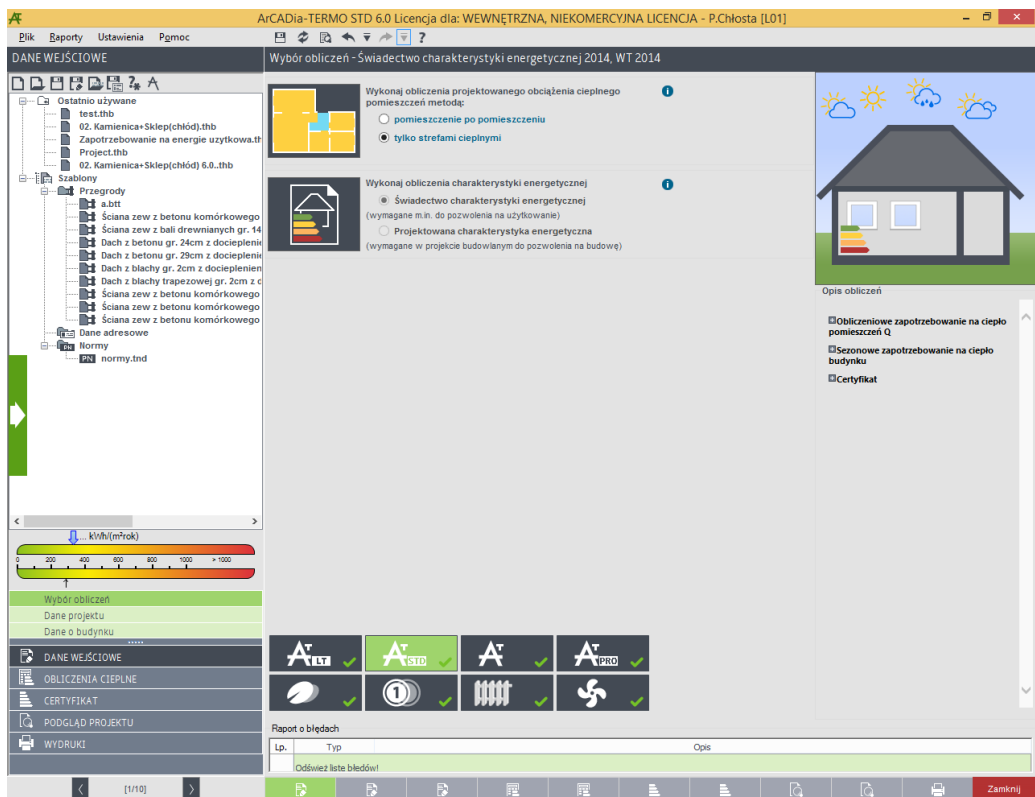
ArCADia-TERMO STD 6.0 Licencja dla: WEWNĘTRZNA, NIEKOMERCYJNA LICENCJA - P.Chłosta [L01]

Plik Raporty Ustawienia Pomoc

DANE WEJŚCIOWE

Ostatnio używane
test.thb
02. Kamienica+Sklep(chłód).thb
Zapotrzebowanie na energie uzytkowa.th
Project.thb
02. Kamienica+Sklep(chłód) 6.0..thb
Szablony
Przegrody
a.btt
Ściana zew z betonu komórkowego
Ściana zew z bali drewnianych gr. 14
Dach z betonu gr. 24cm z dociepleni
Dach z betonu gr. 29cm z docieplen
Dach z blachy gr. 2cm z dociepleni
Dach z blachy trapezowej gr. 2cm z c
Ściana zew z betonu komórkowego
Ściana zew z betonu komórkowego
Ściana zew z betonu komórkowego
Dane adresowe
Normy
PN normy.tnd

... kWh/(m²rok)
0 200 400 600 800 1000 > 1000

Wybór obliczeń
Dane projektu
Dane o budynku

DANE WEJŚCIOWE
OBLICZENIA CIEPLNE
CERTYFIKAT
PODGLĄD PROJEKTU
WYDRUKI

[1/10]

Wybór obliczeń - Świadectwo charakterystyki energetycznej 2014, WT 2014

Wykonaj obliczenia projektowanego obciążenia cieplnego pomieszczeń metodą:
pomieszczenie po pomieszczeniu
tylko strefami cieplnymi

Wykonaj obliczenia charakterystyki energetycznej
Świadectwo charakterystyki energetycznej
(wymagane m.in. do pozwolenia na użytkowanie)
Projektowana charakterystyka energetyczna
(wymagane w projekcie budowlanym do pozwolenia na budowę)

LT STD PRO

Opis obliczeń
Obliczeniowe zapotrzebowanie na ciepło pomieszczeń Q
Sezonowe zapotrzebowanie na ciepło budynku
Certyfikat

Raport o błędach
| Lp. | Typ | Opis |
|---|---|---|
| | Odśwież listę błędów! | |

Zamknij